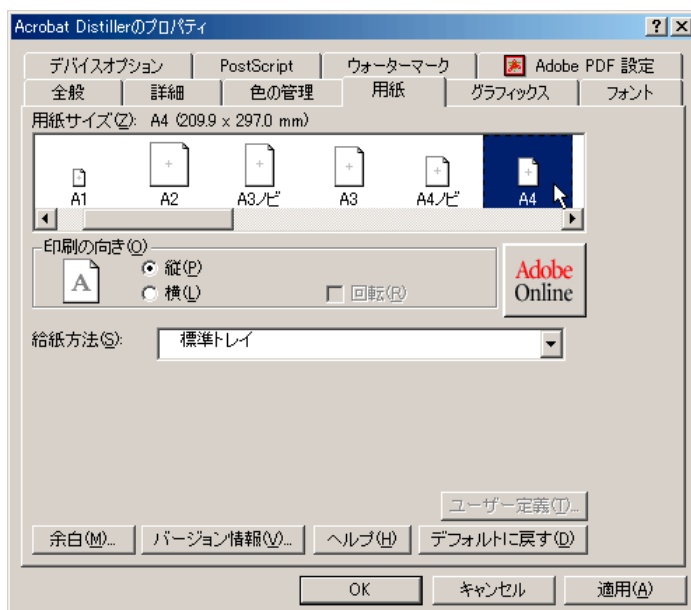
Acrobat Distillerのプロパティ

?

デバイスオプション | PostScript | ウォーターマーク | Adobe PDF 設定

全般 | 詳細 | 色の管理 | 用紙 | グラフィックス | フォント

用紙サイズ(Z): A4 (209.9 x 297.0 mm)

A1 A2 A3ノビ A3 A4ノビ A4

印刷の向き(O)

縦(P)

横(L)

回転(R)

Adobe Online

給紙方法(S): 標準トレイ

ユーザー定義(T)...

余白(M)... バージョン情報(V)... ヘルプ(H) デフォルトに戻す(D)

OK キャンセル 適用(A)